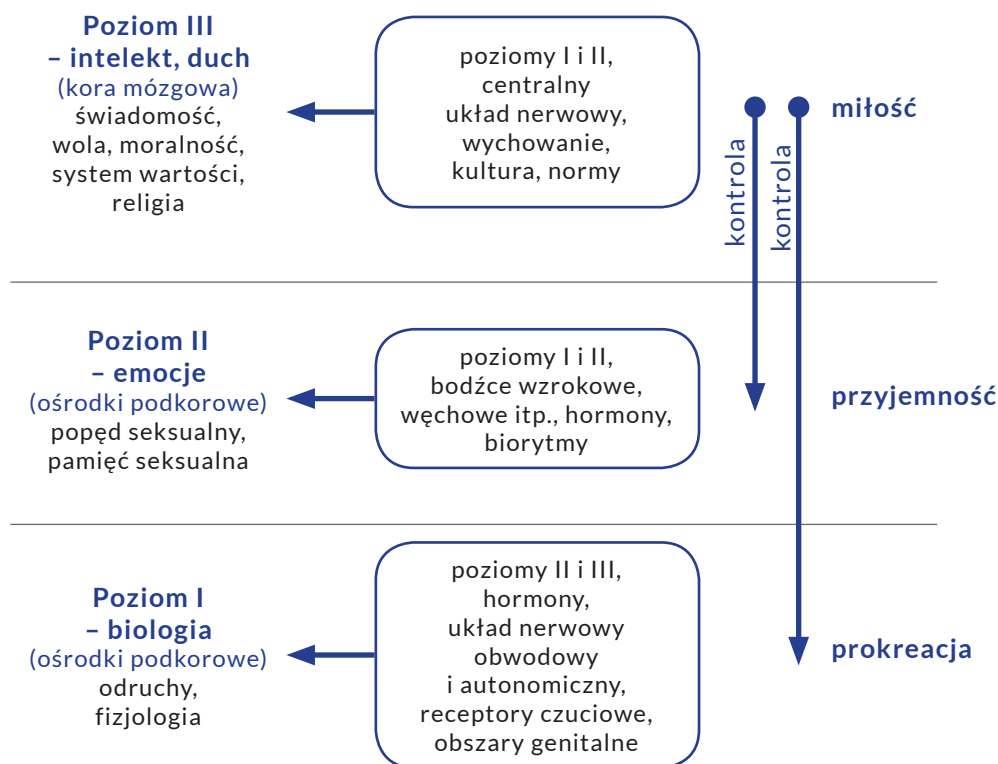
Poziom III
– intelekt, duch
(kora mózgowa)
świadomość, wola, moralność, system wartości, religia

poziomy I i II, centralny układ nerwowy, wychowanie, kultura, normy

kontrola

kontrola

miłość

Poziom II
– emocje
(ośrodki podkorowe)
popęd seksualny, pamięć seksualna

poziomy I i II, bodźce wzrokowe, węchowe itp., hormony, biorytmy

przyjemność

Poziom I
– biologia
(ośrodki podkorowe)
odruchy, fizjologia

poziomy II i III, hormony, układ nerwowy obwodowy i autonomiczny, receptory czuciowe, obszary genitalne

prokreacja